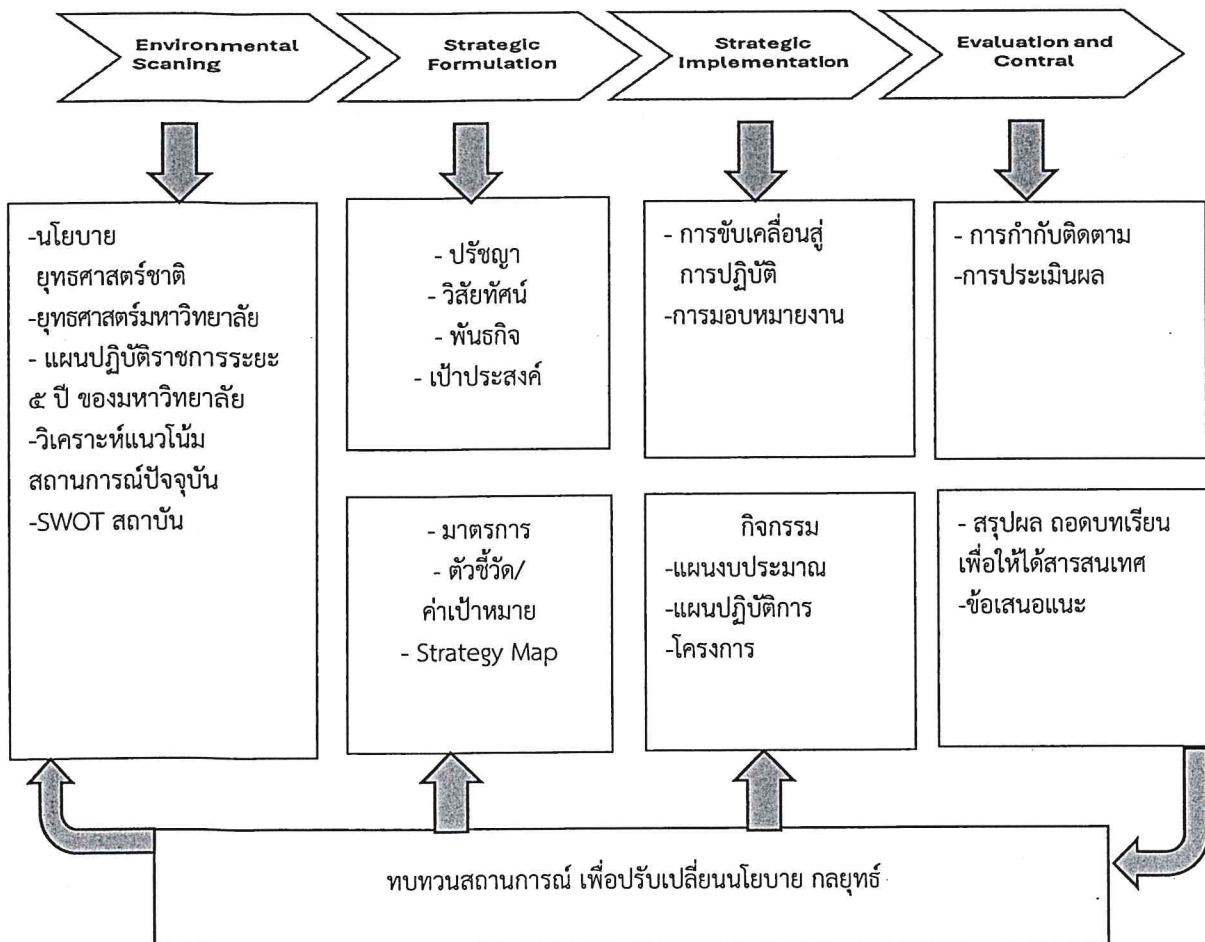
Environmental Scaning

Strategic Formulation

Strategic Implementation

Evaluation and Contral

-นโยบาย ยุทธศาสตร์ชาติ
-ยุทธศาสตร์มหาวิทยาลัย
- แผนปฏิบัติราชการระยะ ๕ ปี ของมหาวิทยาลัย
-วิเคราะห์แนวโน้ม สถานการณ์ปัจจุบัน
-SWOT สถาบัน

- ปรัชญา
- วิสัยทัศน์
- พันธกิจ
- เป้าประสงค์

- การขับเคลื่อนสู่การปฏิบัติ
-การมอบหมายงาน

- การกำกับติดตาม
-การประเมินผล

- มาตรการ
- ตัวชี้วัด/ค่าเป้าหมาย
- Strategy Map

กิจกรรม
-แผนงบประมาณ
-แผนปฏิบัติการ
-โครงการ

- สรุปผล ถอดบทเรียน เพื่อให้ได้สารสนเทศ
-ข้อเสนอแนะ

ทบทวนสถานการณ์ เพื่อปรับเปลี่ยนนโยบาย กลยุทธ์